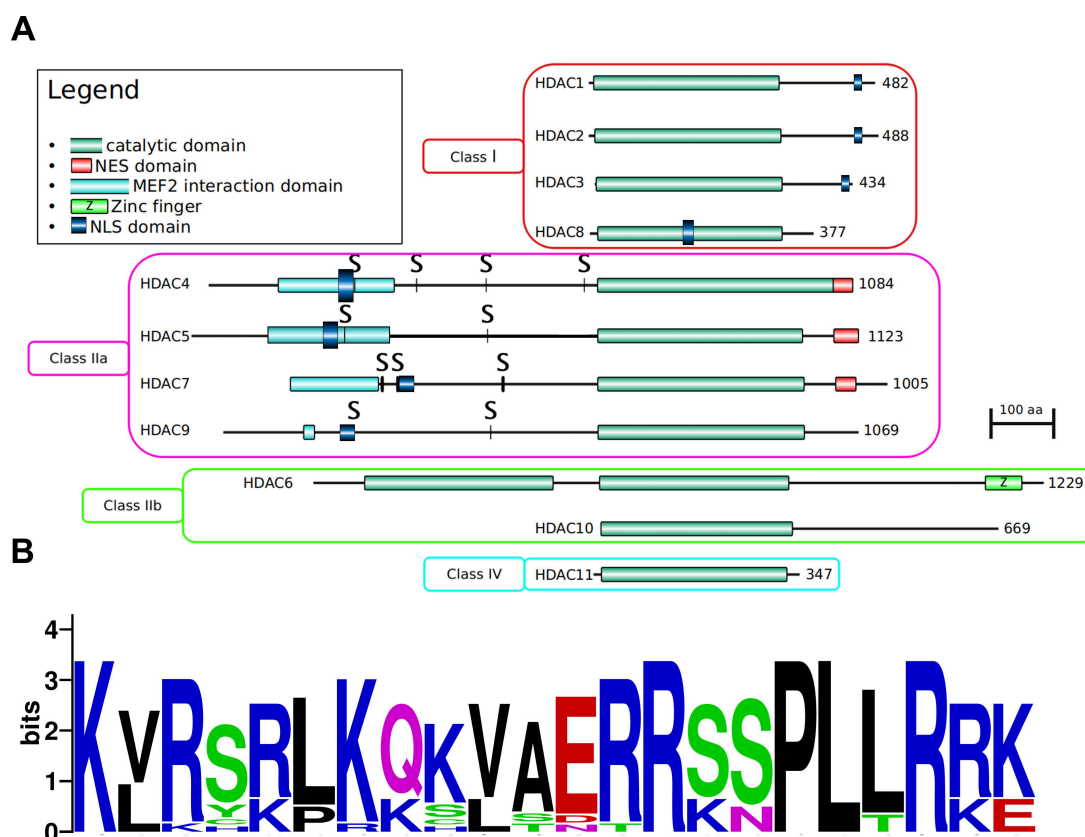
A

Legend

- catalytic domain
- NES domain
- MEF2 interaction domain
- Z Zinc finger
- NLS domain

Class I

HDAC1 482

HDAC2 488

HDAC3 434

HDAC8 377

Class IIa

HDAC4 S S S S 1084

HDAC5 S S 1123

HDAC7 S S S 1005

HDAC9 S S 1069

100 aa

Class IIb

HDAC6 Z 1229

HDAC10 669

B

Class IV

HDAC11 347

bits

4

3

2

1

0

KVRSRLKQKVAERRSSPLLRRK